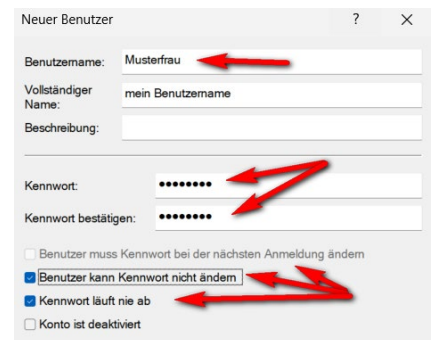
Neuer Benutzer ? ×

Benutzername: Musterfrau

Vollständiger Name: mein Benutzername

Beschreibung:

Kennwort: ••••••••

Kennwort bestätigen: ••••••••

Benutzer muss Kennwort bei der nächsten Anmeldung ändern

Benutzer kann Kennwort nicht ändern

Kennwort läuft nie ab

Konto ist deaktiviert